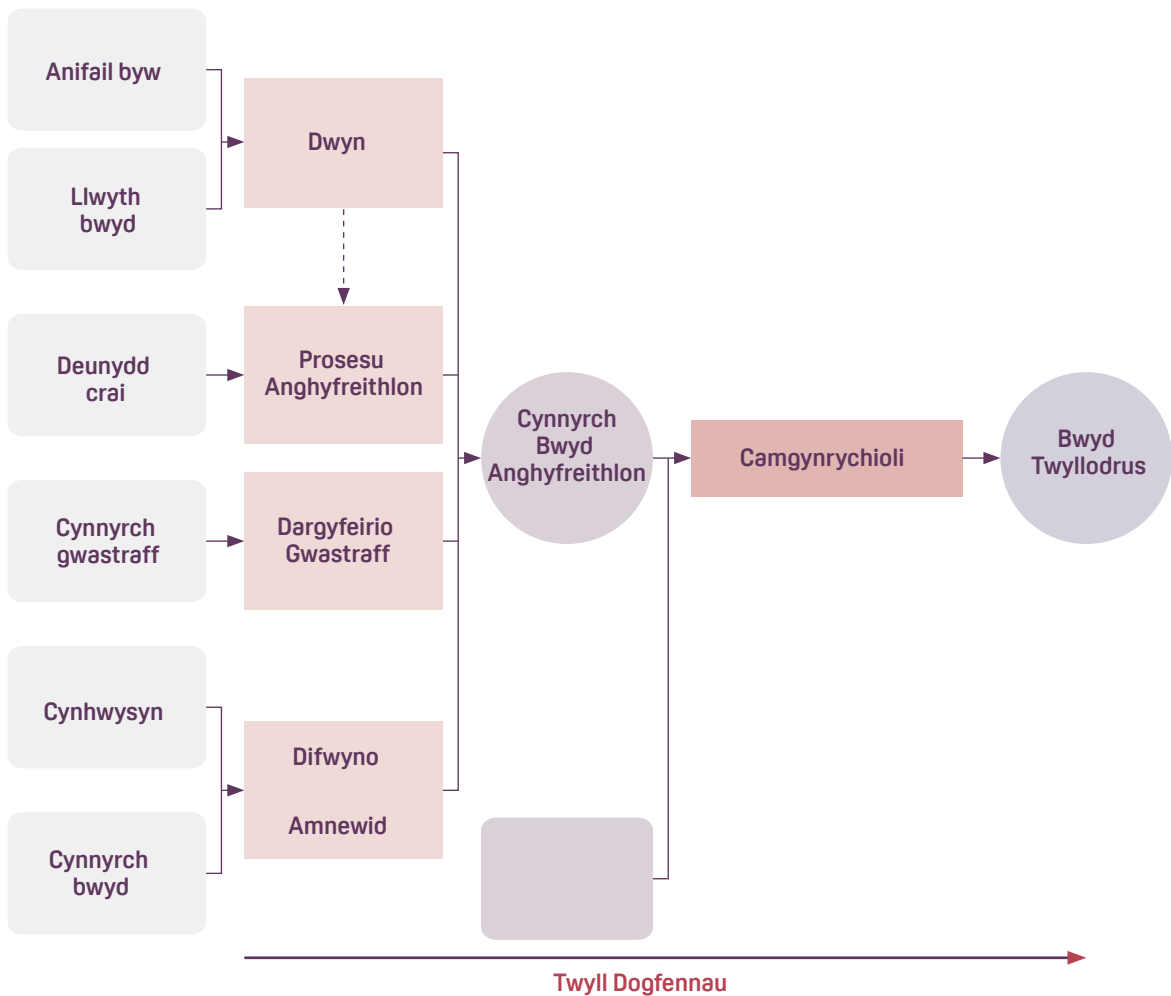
Anifail byw

Llwyth bwyd

Dwyn

Deunydd crai

Prosesu Anghyfreithlon

Cynnyrch gwastraff

Dargyfeirio Gwastraff

Cynhwysyn

Cynnyrch bwyd

Difwyno

Amnewid

Cynnyrch Bwyd Anghyfreithlon

Camgynrychioli

Bwyd Twyllodrus

Twyll Dogfennau